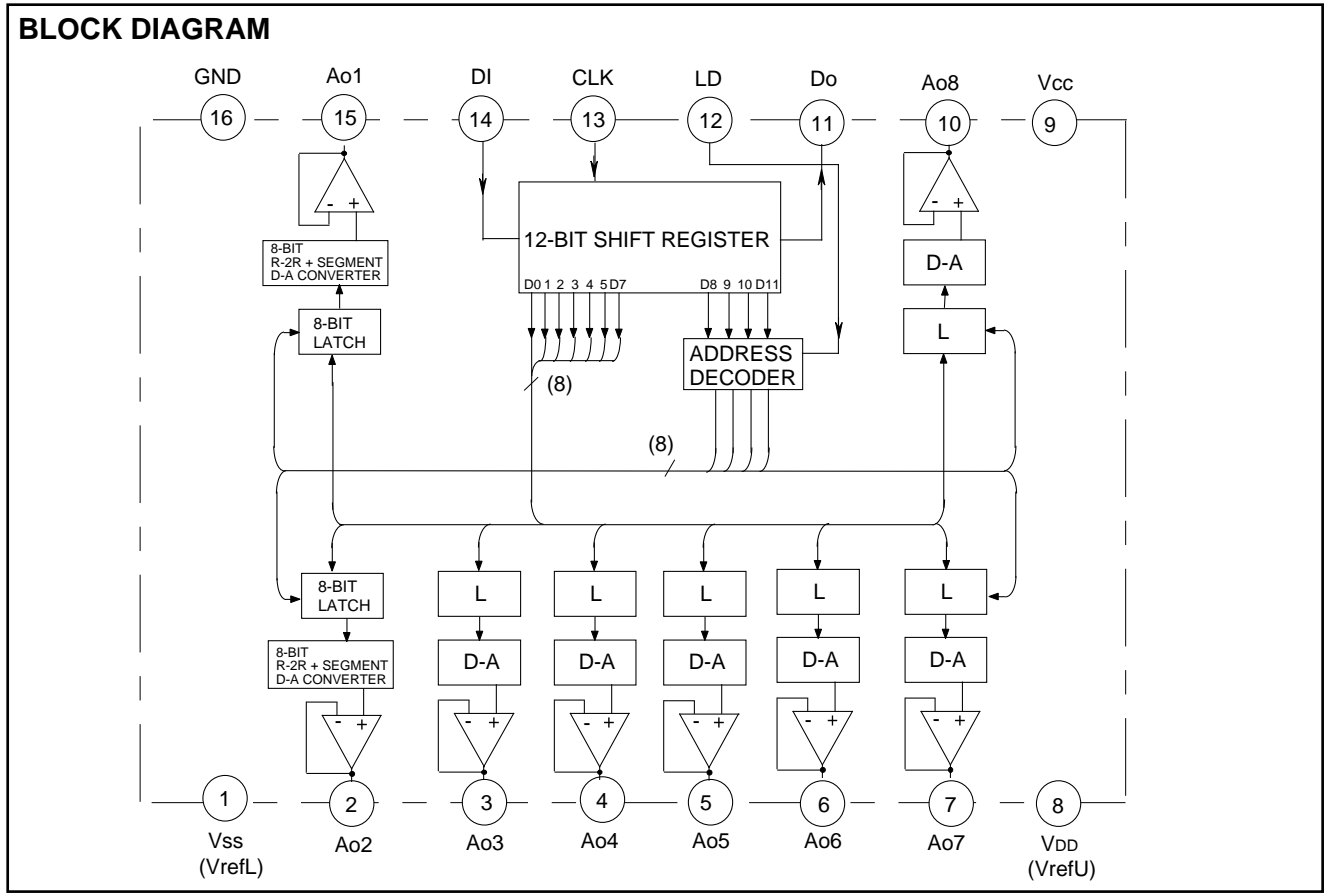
BLOCK DIAGRAM

GND
16
Ao1
15
DI
14
CLK
13
LD
12
Do
11
Ao8
10
Vcc
9

12-BIT SHIFT REGISTER
D0 1 2 3 4 5 D7
D8 9 10 D11

8-BIT R-2R + SEGMENT D-A CONVERTER
8-BIT LATCH

D-A
L

ADDRESS DECODER
(8)
(8)

8-BIT LATCH
8-BIT R-2R + SEGMENT D-A CONVERTER

L
D-A
L
D-A
L
D-A
L
D-A
L
D-A

- +
- +
- +
- +
- +
- +
- +
- +

1
Vss
(VrefL)
2
Ao2
3
Ao3
4
Ao4
5
Ao5
6
Ao6
7
Ao7
8
VDD
(VrefU)